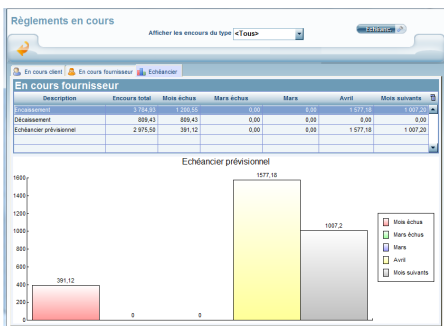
Règlements en cours

Afficher les encours du type <Tous>

Echéanc

En cours client | En cours fournisseur | Echéancier

En cours fournisseur

| Description | Encours total | Mois échus | Mars échus | Mars | Avril | Mois suivants |
|---|---|---|---|---|---|---|
| Encaissement | 3 784,93 | 1 200,55 | 0,00 | 0,00 | 1 577,18 | 1 007,20 |
| Décaissement | 809,43 | 809,43 | 0,00 | 0,00 | 0,00 | 0,00 |
| Echéancier prévisionnel | 2 975,50 | 391,12 | 0,00 | 0,00 | 1 577,18 | 1 007,20 |

Echéancier prévisionnel

1600
1400
1200
1000
800
600
400
200
0

391,12
0
0
1577,18
1007,2

Mois échus
Mars échus
Mars
Avril
Mois suivants